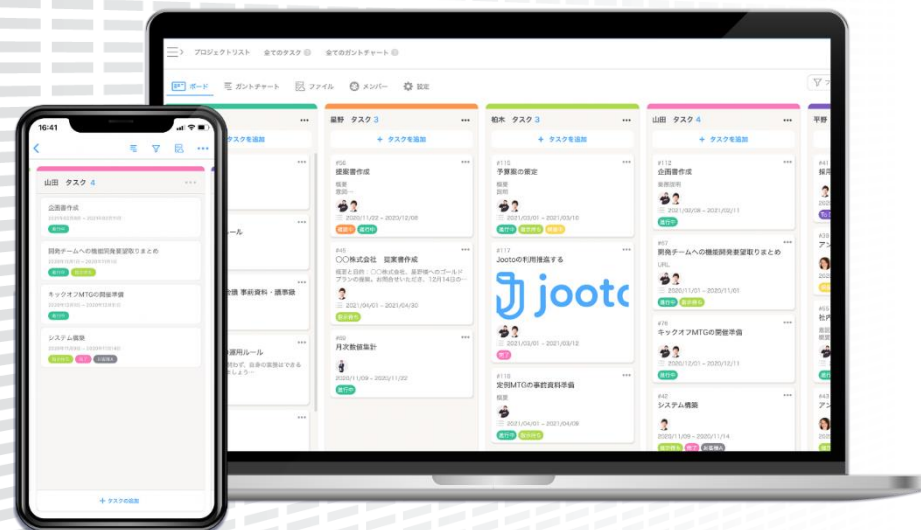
プロジェクトリスト　全てのタスク　全てのガントチャート

ボード　ガントチャート　ファイル　メンバー　設定

星野　タスク 3

+ タスクを追加

#56
提案書作成
概要
書面…
2020/11/02 ~ 2020/12/08

#45
〇〇株式会社　営業書作成
概要と目的：〇〇株式会社、基幹積へのゴールドプランの推進。お問合せいただき、12月14日の…
2021/04/01 ~ 2021/04/30

#86
月次数値集計
2020/11/09 ~ 2020/11/22
進行中

柏木　タスク 3

+ タスクを追加

#115
予算案の策定
概要
説明
2021/03/01 ~ 2021/03/10
進行中

#117
Jootoの利用推進する
jooto
2021/03/01 ~ 2021/03/12

#119
定例MTGの事前資料準備
概要
2021/04/01 ~ 2021/05/08
進行中

山田　タスク 4

+ タスクを追加

#112
企画書作成
会議説明
2020/10/08 ~ 2020/12/11

#67
開発チームへの機能開発要望取りまとめ
URL
2020/11/01 ~ 2020/11/01

#76
キックオフMTGの開催準備
2020/11/09 ~ 2020/12/11
進行中

#42
システム構築
2020/11/09 ~ 2020/11/14

16:41

山田　タスク 4

企画書作成

開発チームへの機能開発要望取りまとめ

キックオフMTGの開催準備

システム構築

+ タスクの追加